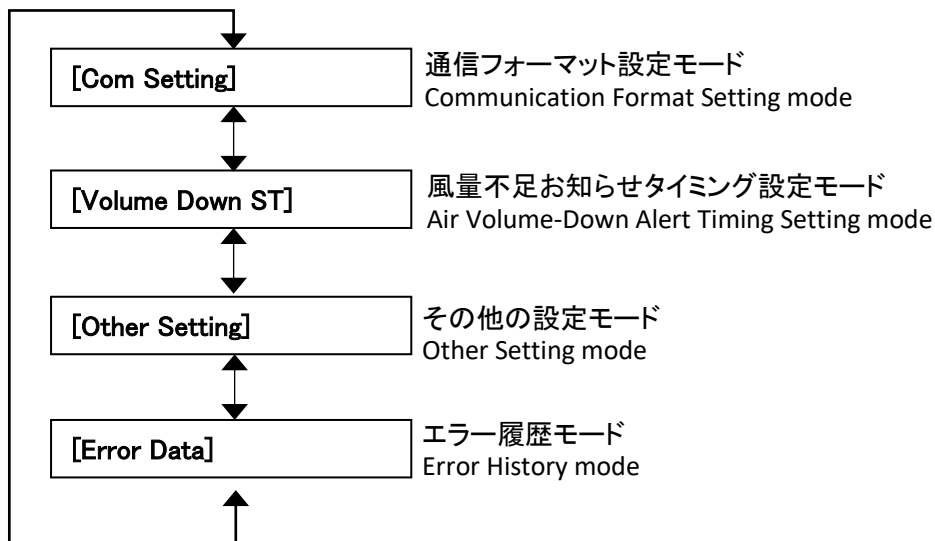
[Com Setting]

通信フォーマット設定モード
Communication Format Setting mode

[Volume Down ST]

風量不足お知らせタイミング設定モード
Air Volume-Down Alert Timing Setting mode

[Other Setting]

その他の設定モード
Other Setting mode

[Error Data]

エラー履歴モード
Error History mode